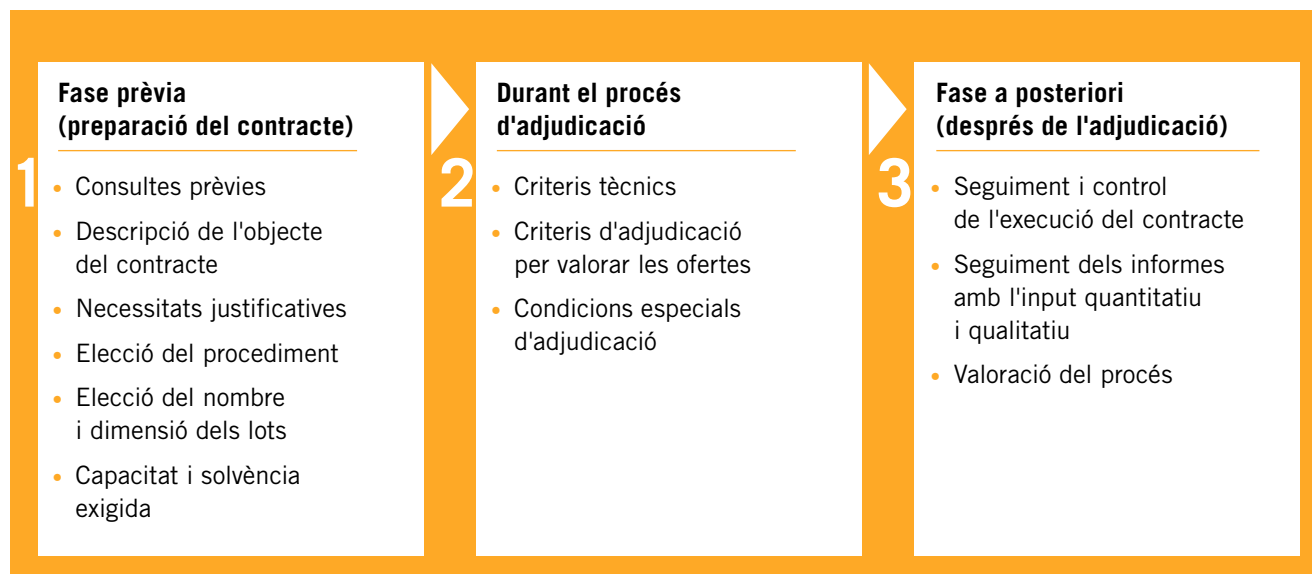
1

Fase prèvia (preparació del contracte)

- Consultes prèvies
- Descripció de l'objecte del contracte
- Necessitats justificatives
- Elecció del procediment
- Elecció del nombre i dimensió dels lots
- Capacitat i solvència exigida

2

Durant el procés d'adjudicació

- Criteris tècnics
- Criteris d'adjudicació per valorar les ofertes
- Condicions especials d'adjudicació

3

Fase a posteriori (després de l'adjudicació)

- Seguiment i control de l'execució del contracte
- Seguiment dels informes amb l'input quantitatiu i qualitatiu
- Valoració del procés